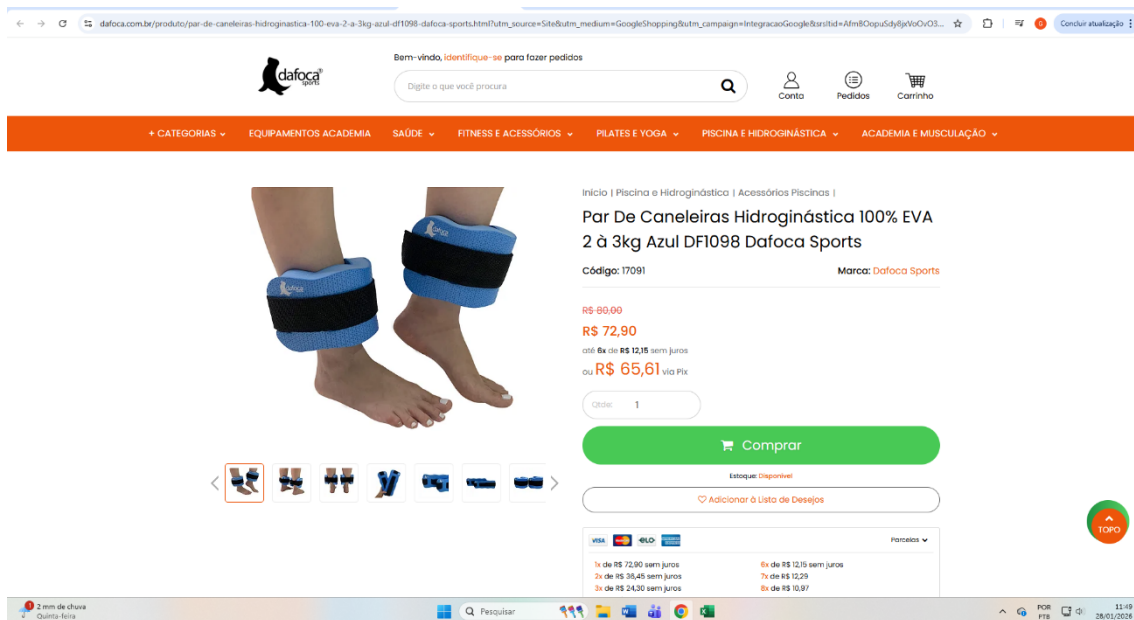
dafoca.com.br/produto/par-de-caneleiras-hidroginastica-100-eva-2-a-3kg-azul-df1098-dafoca-sports.html?utm_source=Site&utm_medium=GoogleShopping&utm_campaign=IntegracaoGoogle&srsltid=Afm8OopuSdy8jxVoOvO3...

Concluir atualização

dafoca sports

Bem-vindo, Identifique-se para fazer pedidos

Digite o que você procura

Conta Pedidos Carrinho

+ CATEGORIAS EQUIPAMENTOS ACADEMIA SAÚDE FITNESS E ACESSÓRIOS PILATES E YOGA PISCINA E HIDROGINÁSTICA ACADEMIA E MUSCULAÇÃO

Início | Piscina e Hidroginástica | Acessórios Piscinas |

Par De Caneleiras Hidroginástica 100% EVA 2 à 3kg Azul DF1098 Dafoca Sports

Código: 17091

Marca: Dafoca Sports

R$ 80,00

R$ 72,90

até 6x de R$ 12,15 sem juros

ou R$ 65,61 via Pix

Qtde: 1

Comprar

Estoque: Disponível

Adicionar à Lista de Desejos

TOPO

VISA ELO

Parcelas

1x de R$ 72,90 sem juros
2x de R$ 36,45 sem juros
3x de R$ 24,30 sem juros

6x de R$ 12,15 sem juros
7x de R$ 12,29
8x de R$ 10,97

2 mm de chuva
Quinta-feira

Pesquisar

POR PTB 11:49 28/01/2026